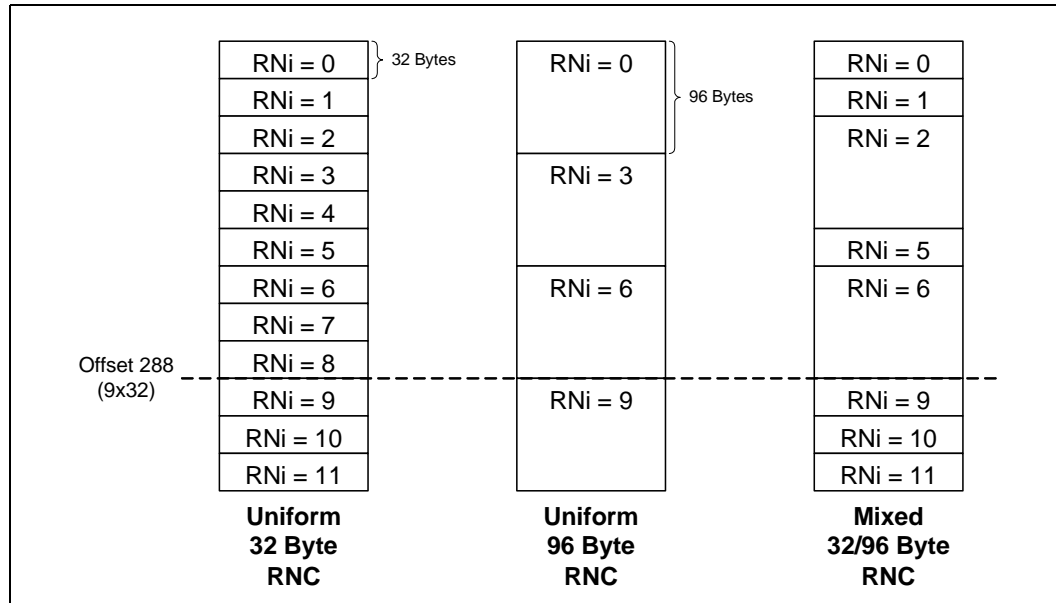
RNi = 0
RNi = 1
RNi = 2
RNi = 3
RNi = 4
RNi = 5
RNi = 6
RNi = 7
RNi = 8
RNi = 9
RNi = 10
RNi = 11

32 Bytes

Offset 288 (9x32)

Uniform 32 Byte RNC

RNi = 0
RNi = 3
RNi = 6
RNi = 9

96 Bytes

Uniform 96 Byte RNC

RNi = 0
RNi = 1
RNi = 2
RNi = 5
RNi = 6
RNi = 9
RNi = 10
RNi = 11

Mixed 32/96 Byte RNC